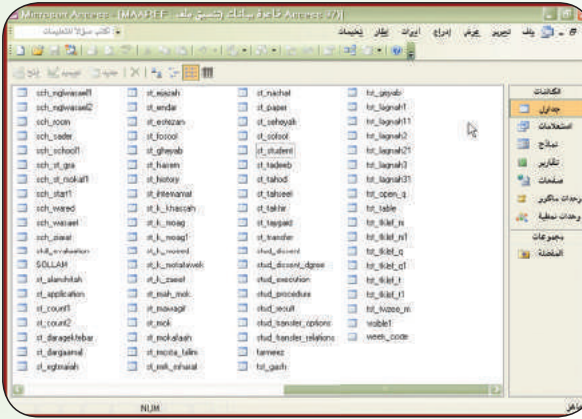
Microsoft Access - [MAARIF : قاعدة بيانات (تنسيق ملف Access 97)]

ملف تحرير عرض إدراج أدوات إطار تعليمات

اكتب سؤالاً للتعليمات

الكائنات
جداول
استعلامات
نماذج
تقارير
صفحات
وحدات ماكرو
وحدات نمطية
مجموعات
المفضلة

sch_mgiwaseel1
sch_mgiwaseel2
sch_room
sch_sader
sch_school1
sch_st_gra
sch_st_mokal1
sch_start1
sch_wared
sch_waseel
sch_zewar
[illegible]
SOLLAM
st_alandtolah
st_application
st_count1
st_count2
st_daragekhtebar
st_dargaamal
st_egtmaiah

st_ejazah
st_endar
st_eshtezan
st_fosool
st_gheyab
st_harem
st_history
st_intemamat
st_k_khassah
st_k_moag
st_k_moag1
st_k_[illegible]
st_k_motatawe
st_k_zawel
st_mah_mok
st_mawagif
st_mok
st_mokafaah
st_mosta_talim
st_mok_mhaial

st_nashat
st_paper
st_seheyah
st_solsol
st_student
st_tadeeb
st_tahod
st_tahseel
st_takfar
st_taygaid
st_transfer
stud_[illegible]
stud_discent_dgree
stud_execution
stud_procedure
stud_result
stud_transfer_options
stud_transfer_relations
tameez
tst_gash

tst_geyab
tst_lagnah1
tst_lagnah11
tst_lagnah2
tst_lagnah21
tst_lagnah3
tst_lagnah31
tst_open_q
tst_table
tst_tklief_m
tst_tklief_m1
tst_tklief_q
tst_tklief_q1
tst_tklief_t
tst_tklief_t1
tst_twzee_m
visible1
week_code

NUM
جاهز